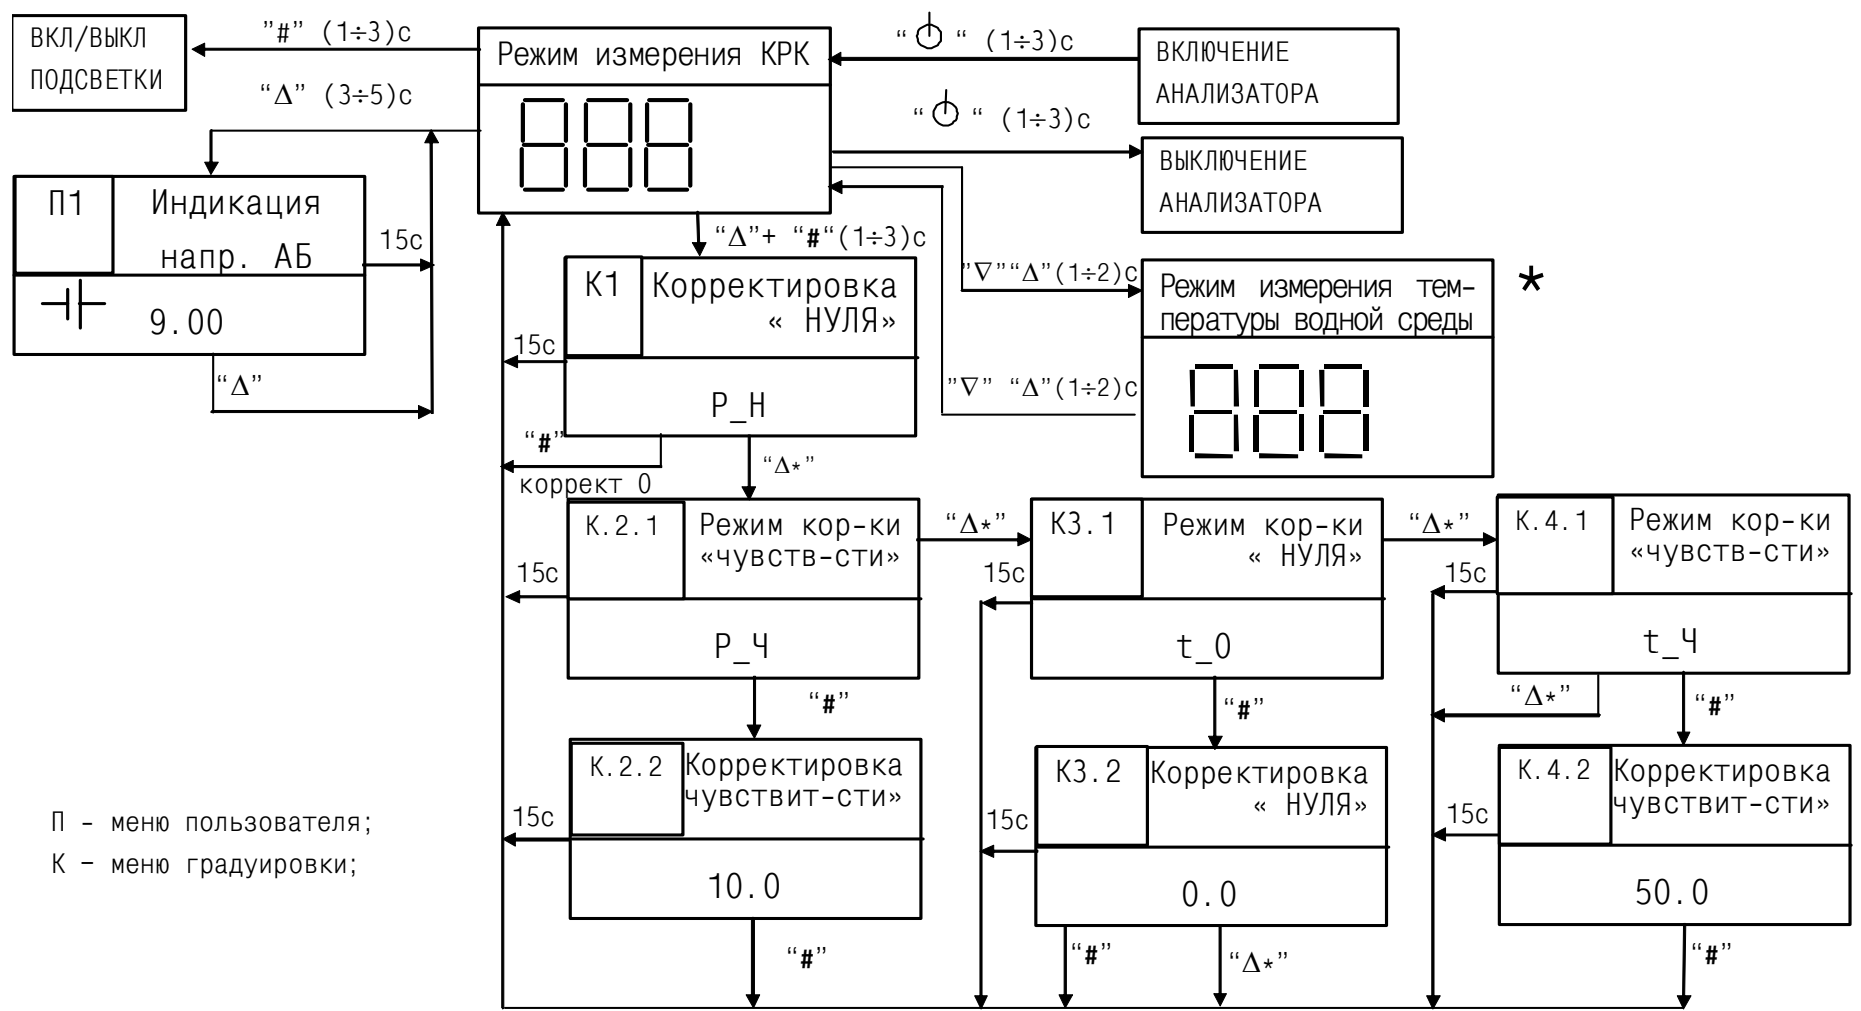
ВКЛ/ВЫКЛ ПОДСВЕТКИ

"#" (1÷3)с

"Δ" (3÷5)с

Режим измерения КРК

888

"⏻" (1÷3)с

ВКЛЮЧЕНИЕ АНАЛИЗАТОРА

"⏻" (1÷3)с

ВЫКЛЮЧЕНИЕ АНАЛИЗАТОРА

П1 Индикация напр. АБ

9.00

15с

"Δ"

"Δ"+ "#"(1÷3)с

К1 Корректировка « НУЛЯ»

Р_Н

15с

"#"

коррект 0

"Δ*"

"∇""Δ"(1÷2)с

Режим измерения температуры водной среды

888

*

"∇" "Δ"(1÷2)с

К.2.1 Режим кор-ки «чувств-сти»

Р_Ч

15с

"Δ*"

К3.1 Режим кор-ки « НУЛЯ»

t_0

15с

"Δ*"

К.4.1 Режим кор-ки «чувств-сти»

t_Ч

15с

"Δ*"

"#"

"#"

"#"

К.2.2 Корректировка чувствит-сти»

10.0

15с

К3.2 Корректировка « НУЛЯ»

0.0

15с

К.4.2 Корректировка чувствит-сти»

50.0

15с

"#"

"#"

"Δ*"

"#"

П - меню пользователя;

К - меню градуировки;